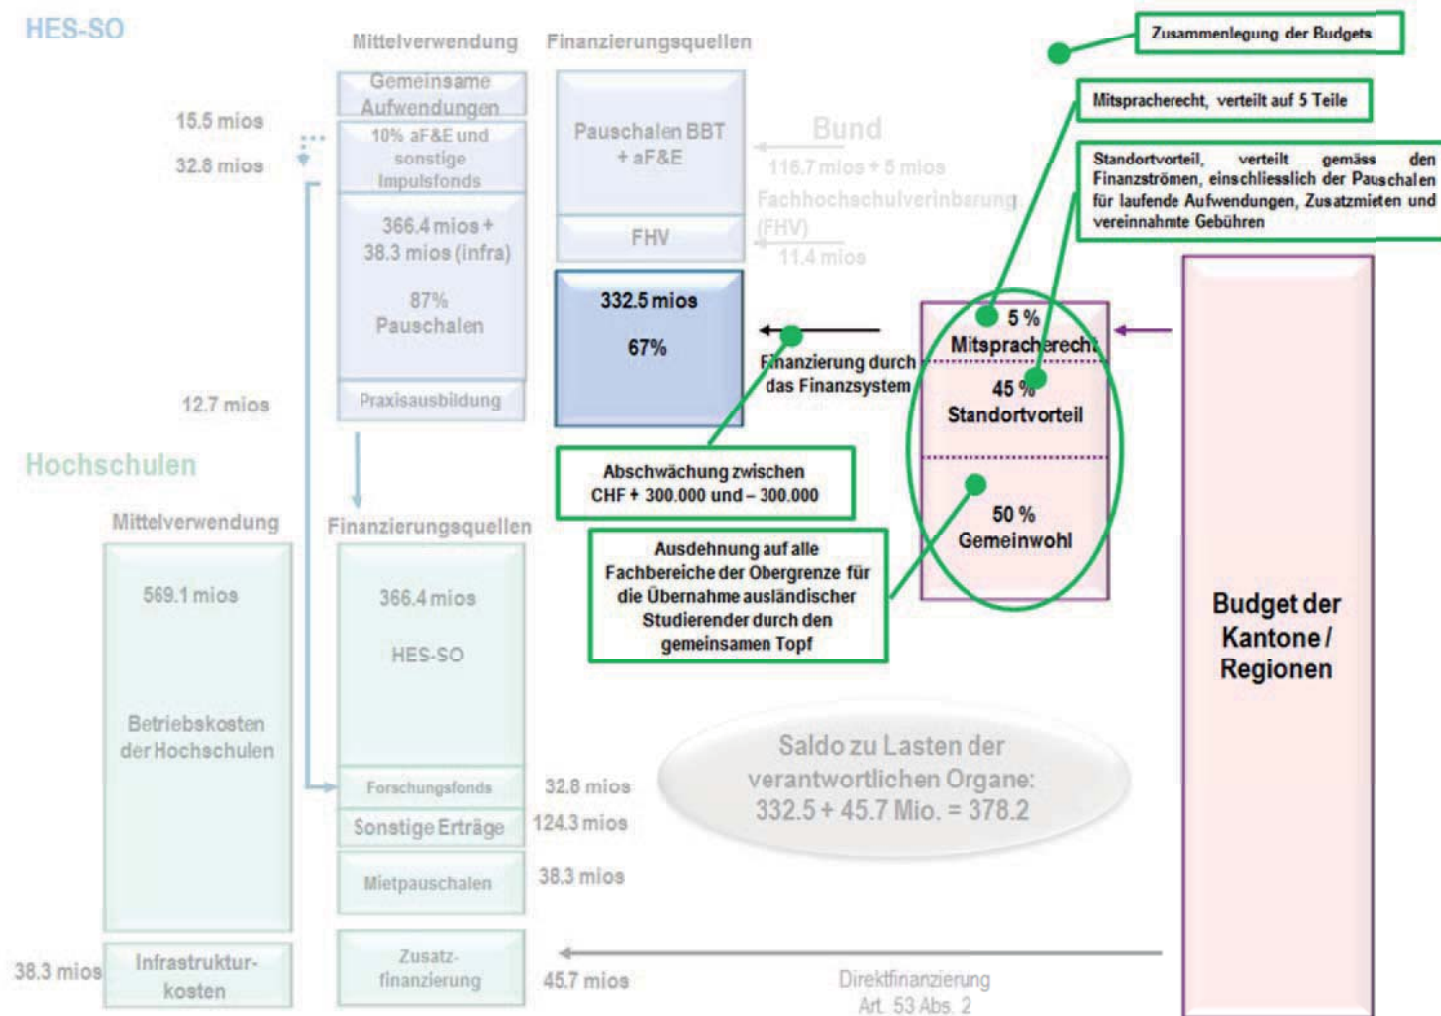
HES-SO

Mittelverwendung

Finanzierungsquellen

Zusammenlegung der Budgets

Mitspracherecht, verteilt auf 5 Teile

Standortvorteil, verteilt gemäss den Finanzströmen, einschliesslich der Pauschalen für laufende Aufwendungen, Zusatzmieten und vereinnahmte Gebühren

15.5 mios

32.8 mios

Gemeinsame Aufwendungen

10% aF&E und sonstige Impulsfonds

366.4 mios + 38.3 mios (infra)

87% Pauschalen

Praxisausbildung

Pauschalen BBT + aF&E

FHV

Bund

116.7 mios + 5 mios

Fachhochschulvereinbarung (FHV)

11.4 mios

332.5 mios

67%

Finanzierung durch das Finanzsystem

5 %
Mitspracherecht

45 %
Standortvorteil

50 %
Gemeinwohl

12.7 mios

Hochschulen

Abschwächung zwischen CHF + 300.000 und – 300.000

Mittelverwendung

Finanzierungsquellen

Ausdehnung auf alle Fachbereiche der Obergrenze für die Übernahme ausländischer Studierender durch den gemeinsamen Topf

569.1 mios

Betriebskosten der Hochschulen

366.4 mios

HES-SO

Budget der Kantone / Regionen

Saldo zu Lasten der verantwortlichen Organe: 332.5 + 45.7 Mio. = 378.2

Forschungsfonds

32.8 mios

Sonstige Erträge

124.3 mios

Mietpauschalen

38.3 mios

38.3 mios

Infrastruktur-kosten

Zusatz-finanzierung

45.7 mios

Direktfinanzierung Art. 53 Abs. 2